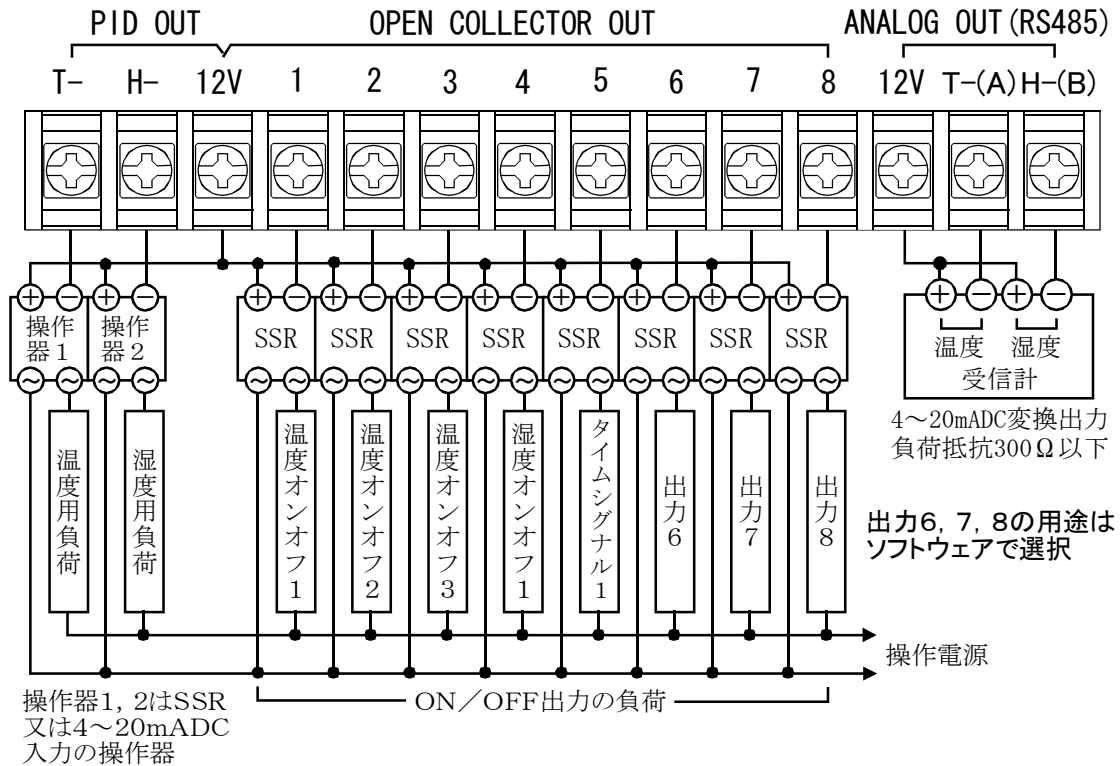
PID OUT　OPEN COLLECTOR OUT　ANALOG OUT(RS485)

T-　H-　12V　1　2　3　4　5　6　7　8　12V　T-(A)　H-(B)

⊕ ⊖ ⊕ ⊖
操作器1　操作器2

⊕ ⊖ ⊕ ⊖ ⊕ ⊖ ⊕ ⊖ ⊕ ⊖ ⊕ ⊖ ⊕ ⊖ ⊕ ⊖
SSR　SSR　SSR　SSR　SSR　SSR　SSR　SSR

⊕ ⊖ ⊕ ⊖
温度　湿度
受信計

4～20mADC変換出力
負荷抵抗300Ω以下

温度用負荷　湿度用負荷　温度オンオフ1　温度オンオフ2　温度オンオフ3　湿度オンオフ1　タイムシグナル1　出力6　出力7　出力8

出力6, 7, 8の用途はソフトウェアで選択

操作電源

操作器1, 2はSSR又は4～20mADC入力の操作器

ON／OFF出力の負荷